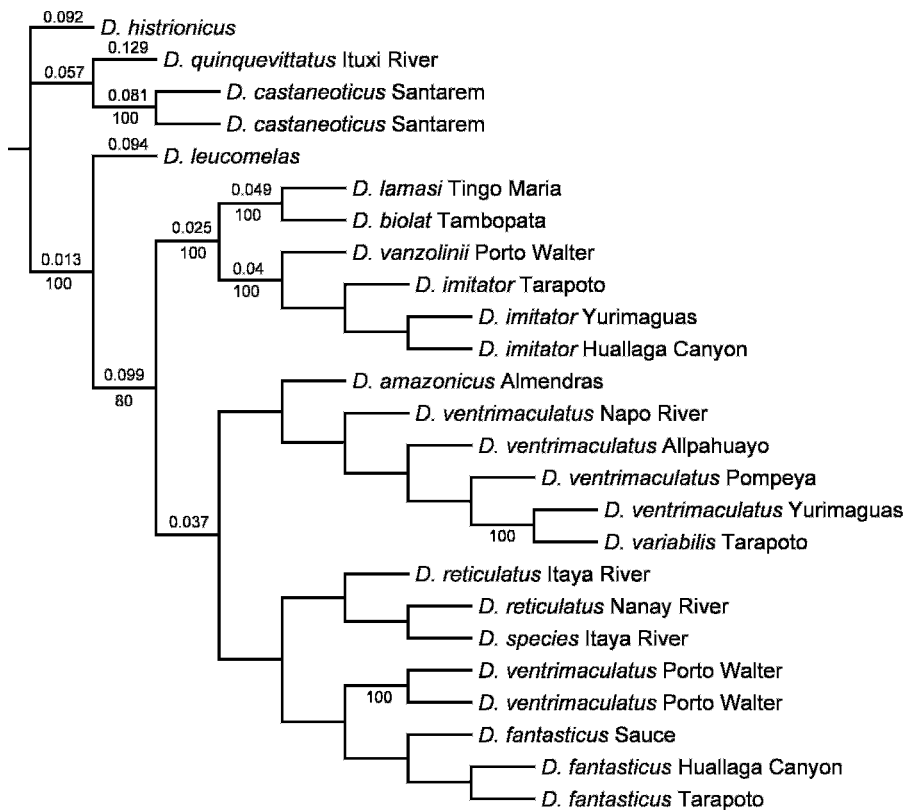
0.092 D. histrionicus
0.129 D. quinquevittatus Ituxi River
0.057
0.081 D. castaneoticus Santarem
100 D. castaneoticus Santarem
0.094 D. leucomelas
0.049 D. lamasi Tingo Maria
100 D. biolat Tambopata
0.025
100
0.013
100
D. vanzolinii Porto Walter
0.04
100
D. imitator Tarapoto
D. imitator Yurimaguas
D. imitator Huallaga Canyon
0.099
80
D. amazonicus Almendras
D. ventrimaculatus Napo River
D. ventrimaculatus Allpahuayo
D. ventrimaculatus Pompeya
D. ventrimaculatus Yurimaguas
0.037
100
D. variabilis Tarapoto
D. reticulatus Itaya River
D. reticulatus Nanay River
D. species Itaya River
D. ventrimaculatus Porto Walter
100
D. ventrimaculatus Porto Walter
D. fantasticus Sauce
D. fantasticus Huallaga Canyon
D. fantasticus Tarapoto